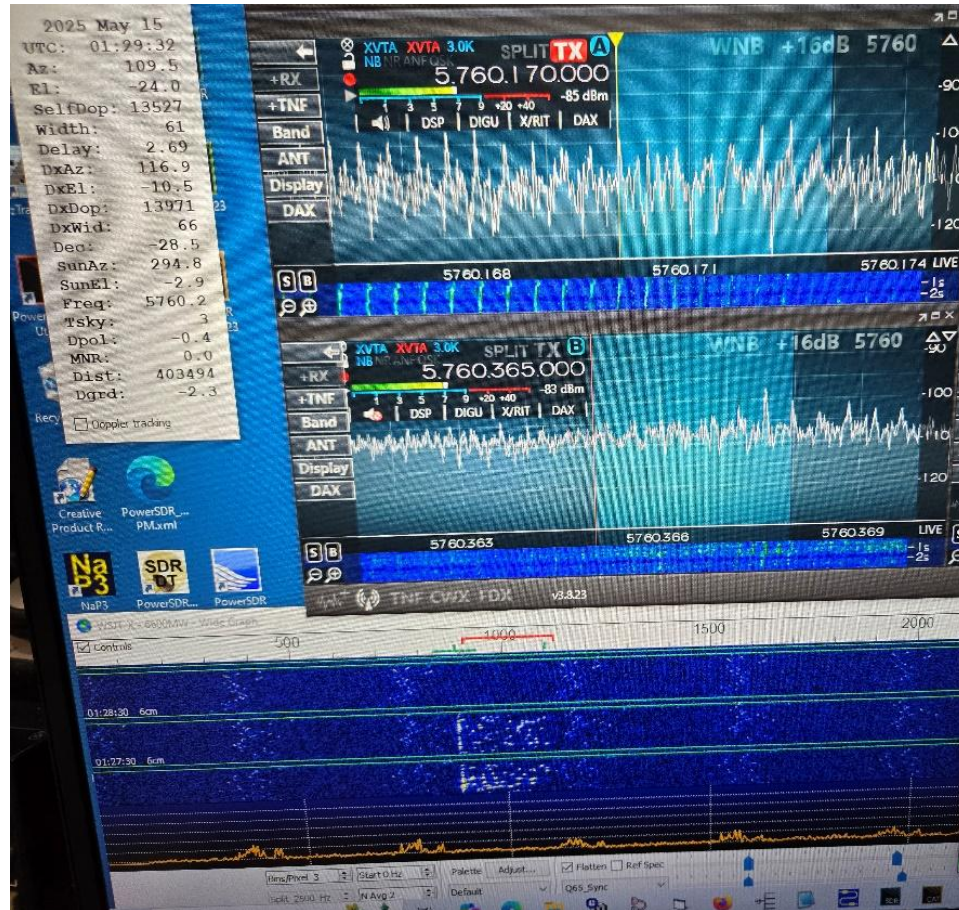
2025 May 15
UTC: 01:29:32
Az: 109.5
El: -24.0
SelfDop: 13527
Width: 61
Delay: 2.69
DxAz: 116.9
DxEl: -10.5
DxDop: 13971
DxWid: 66
Dec: -28.5
SunAz: 294.8
SunEl: -2.9
Freq: 5760.2
Tsky: 3
Dpol: -0.4
MNR: 0.0
Dist: 403494
Dgrd: -2.3
Doppler tracking

Creative Product R...
PowerSDR_... PM.xml
NaP3
PowerSDR...
PowerSDR

+RX
+TNF
Band
ANT
Display
DAX
XVTA XVTA 3.0K NB NR ANF QSK
SPLIT TX A
WNB +16dB 5760
5.760.170.000
-85 dBm
1 3 5 7 9 +20 +40
DSP DIGU X/RIT DAX
-90
-10
-120
5760.168 5760.171 5760.174 LIVE
-1s
-2s
S B

+RX
+TNF
Band
ANT
Display
DAX
XVTA XVTA 3.0K NB NR ANF QSK
SPLIT TX B
WNB +16dB 5760
5.760.365.000
-83 dBm
1 3 5 7 9 +20 +40
DSP DIGU X/RIT DAX
-90
-100
-110
-120
5760363 5760366 5760369 LIVE
-1s
-2s
S B
TNF CWX FDX v3.8.23

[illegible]
Controls
500 1000 1500 2000
01:28:30 6cm
01:27:30 6cm
Bins/Pixel 3
Start 0 Hz
Palette
Adjust...
Flatten
Ref Spec
Split 2500 Hz
N Avg 2
Default
Q65_Sync